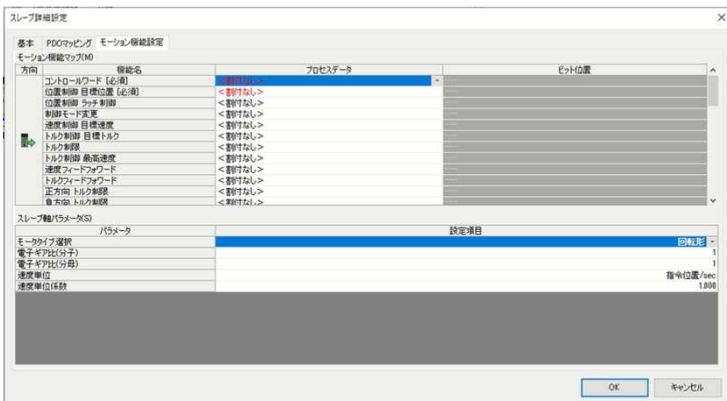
スレーブ詳細設定

基本　PDOマッピング　モーション機能設定

モーション機能マップ(M)

| 方向 | 機能名 | プロセスデータ | ビット位置 |
|---|---|---|---|
| | コントロールワード [必須] | <割付なし> | ---- |
| | 位置制御 目標位置 [必須] | <割付なし> | ---- |
| | 位置制御 ラッチ 制御 | <割付なし> | ---- |
| | 制御モード変更 | <割付なし> | ---- |
| | 速度制御 目標速度 | <割付なし> | ---- |
| | トルク制御 目標トルク | <割付なし> | ---- |
| | トルク制限 | <割付なし> | ---- |
| | トルク制御 最高速度 | <割付なし> | ---- |
| | 速度フィードフォワード | <割付なし> | ---- |
| | トルクフィードフォワード | <割付なし> | ---- |
| | 正方向 トルク制限 | <割付なし> | ---- |
| | 負方向 トルク制限 | <割付なし> | ---- |

スレーブ軸パラメータ(S)

| パラメータ | 設定項目 |
|---|---|
| モータタイプ選択 | 回転形 |
| 電子ギア比(分子) | 1 |
| 電子ギア比(分母) | 1 |
| 速度単位 | 指令位置/sec |
| 速度単位係数 | 1.000 |

OK　キャンセル